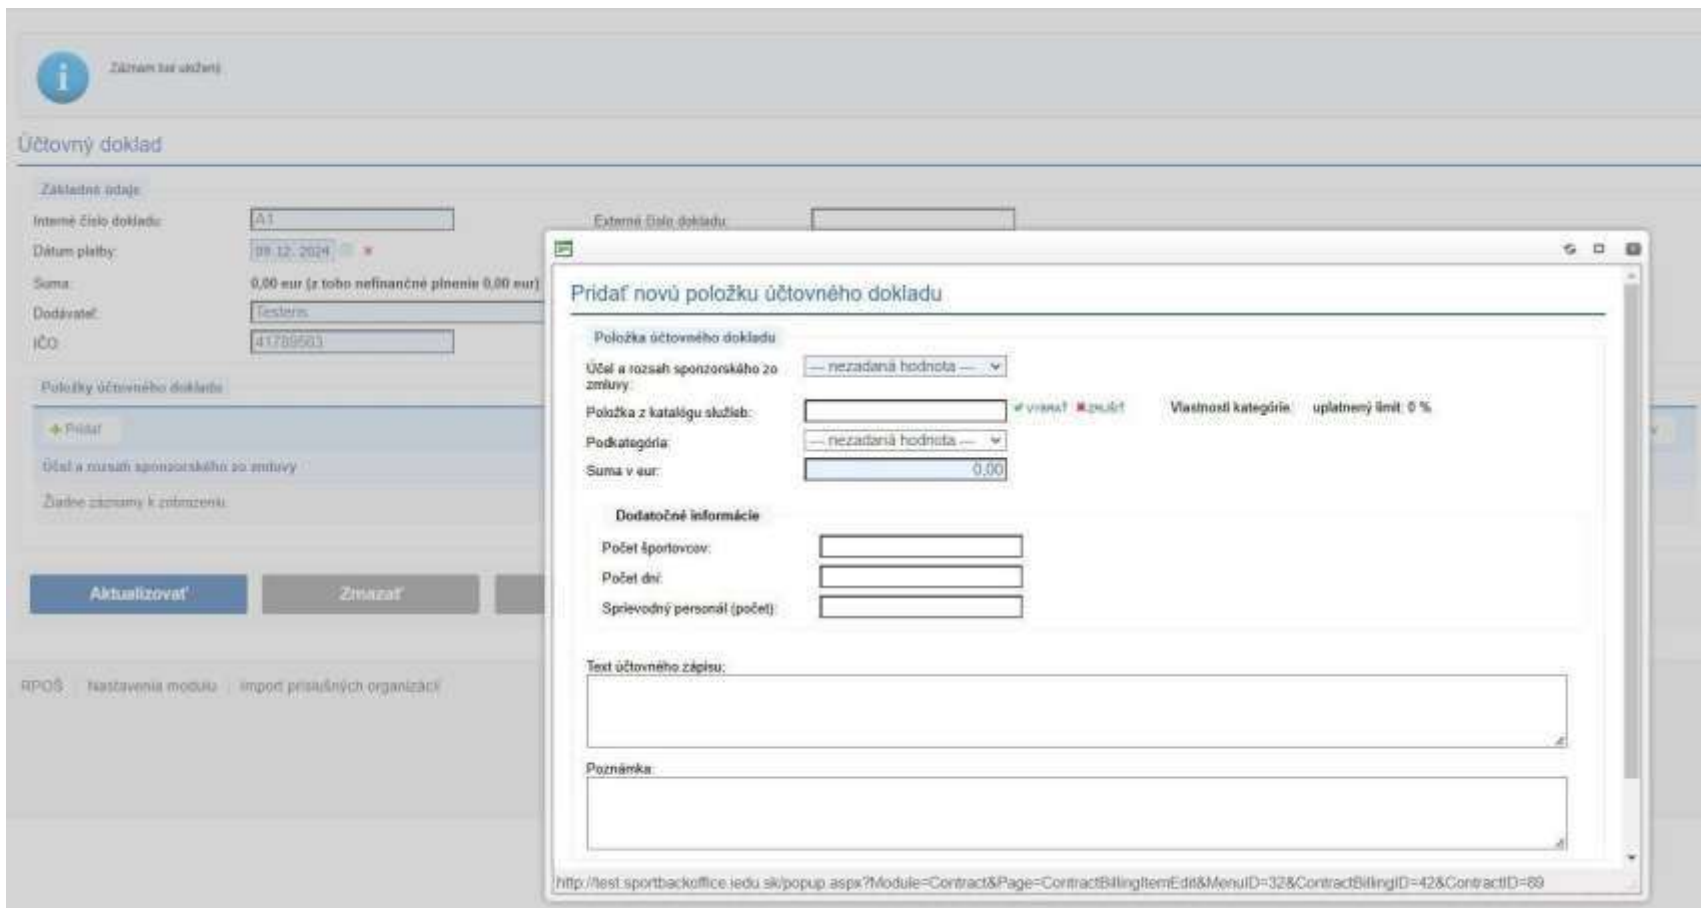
Záznam bol uložený

Účtovný doklad

Základné údaje

Interné číslo dokladu: A1

Externé číslo dokladu:

Dátum platby: 09.12.2024 ×

Suma: 0,00 eur (z toho nefinančné plnenie 0,00 eur)

Dodávateľ: Testeris

IČO: 41789563

Položky účtovného dokladu

+ Pridať

Účel a rozsah sponzorského zo zmluvy

Žiadne záznamy k zobrazeniu

Aktualizovať

Zmazať

RPOŠ | Nastavenia modulu | Import príslušných organizácií

Pridať novú položku účtovného dokladu

Položka účtovného dokladu

Účel a rozsah sponzorského zo zmluvy: -- nezadaná hodnota --

Položka z katalógu služieb: ✔ VYBRAŤ ✖ ZRUŠIŤ Vlastnosti kategórie: uplatnený limit: 0 %

Podkategória: -- nezadaná hodnota --

Suma v eur: 0,00

Dodatočné informácie

Počet športovcov:

Počet dní:

Sprievodný personál (počet):

Text účtovného zápisu:

Poznámka:

http://test.sportbackoffice.iedu.sk/popup.aspx?Module=Contract&Page=ContractBillingItemEdit&MenuID=32&ContractBillingID=42&ContractID=89